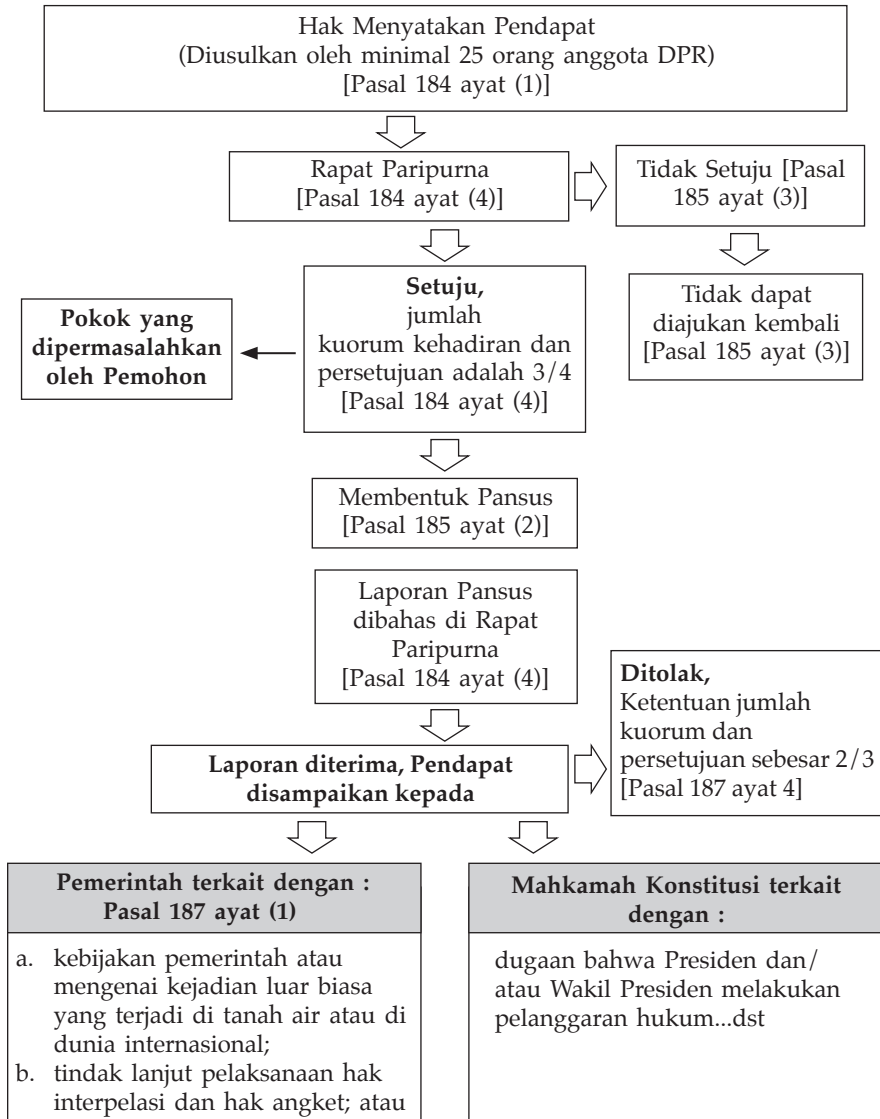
Hak Menyatakan Pendapat
(Diusulkan oleh minimal 25 orang anggota DPR)
[Pasal 184 ayat (1)]

Rapat Paripurna
[Pasal 184 ayat (4)]

Tidak Setuju [Pasal 185 ayat (3)]

Tidak dapat diajukan kembali
[Pasal 185 ayat (3)]

Pokok yang dipermasalahkan oleh Pemohon

Setuju,
jumlah kuorum kehadiran dan persetujuan adalah 3/4
[Pasal 184 ayat (4)]

Membentuk Pansus
[Pasal 185 ayat (2)]

Laporan Pansus dibahas di Rapat Paripurna
[Pasal 184 ayat (4)]

Ditolak,
Ketentuan jumlah kuorum dan persetujuan sebesar 2/3
[Pasal 187 ayat 4]

Laporan diterima, Pendapat disampaikan kepada

Pemerintah terkait dengan :
Pasal 187 ayat (1)

a. kebijakan pemerintah atau mengenai kejadian luar biasa yang terjadi di tanah air atau di dunia internasional;
b. tindak lanjut pelaksanaan hak interpelasi dan hak angket; atau

Mahkamah Konstitusi terkait dengan :

dugaan bahwa Presiden dan/ atau Wakil Presiden melakukan pelanggaran hukum...dst